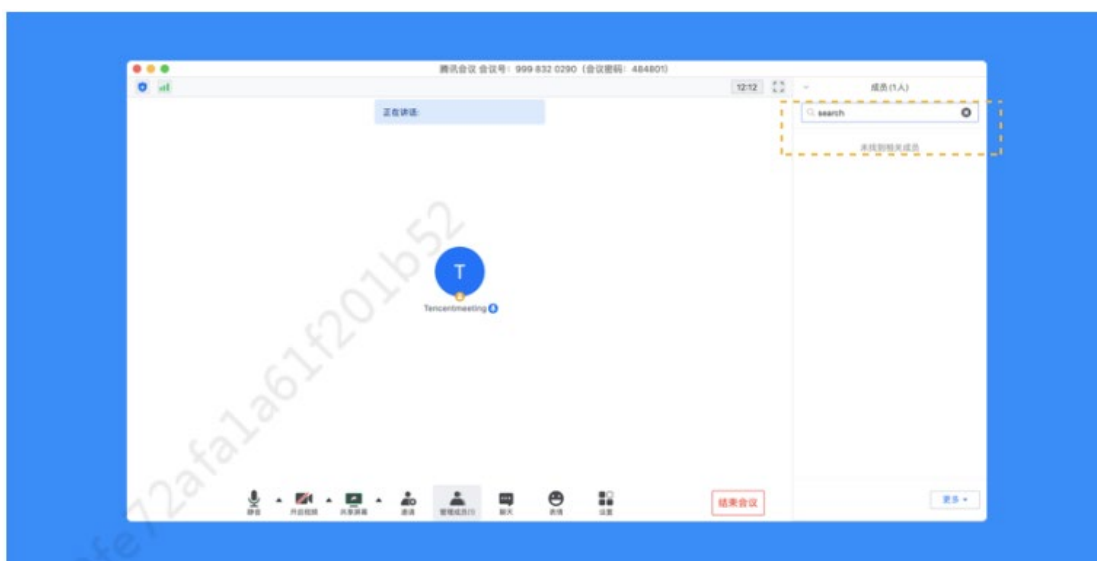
腾讯会议 会议号：999 832 0290（会议密码：484801）

12:12

成员(1人)

search

未找到相关成员

正在讲话:

T

Tencentmeeting

fe72afa1a61f201b52

静音

开启视频

共享屏幕

邀请

管理成员(1)

聊天

表情

设置

结束会议

更多